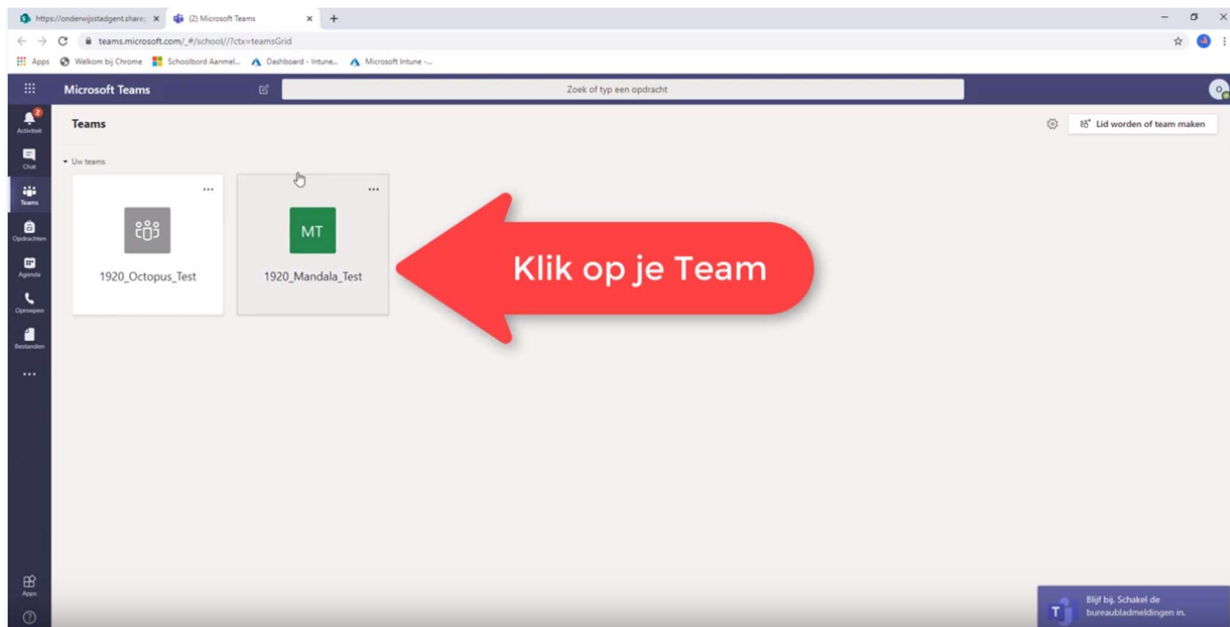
https://onderwijsstadgent.share;
(2) Microsoft Teams
teams.microsoft.com/_#/school//?ctx=teamsGrid
Apps
Welkom bij Chrome
Schoolbord Aanmel...
Dashboard - Intune...
Microsoft Intune -...
Microsoft Teams
Zoek of typ een opdracht
2
Activiteit
Chat
Teams
Opdrachten
Agenda
Oproepen
Bestanden
...
Apps
Teams
Lid worden of team maken
Uw teams
...
1920_Octopus_Test
...
MT
1920_Mandala_Test
Klik op je Team
Blijf bij. Schakel de bureaubladmeldingen in.